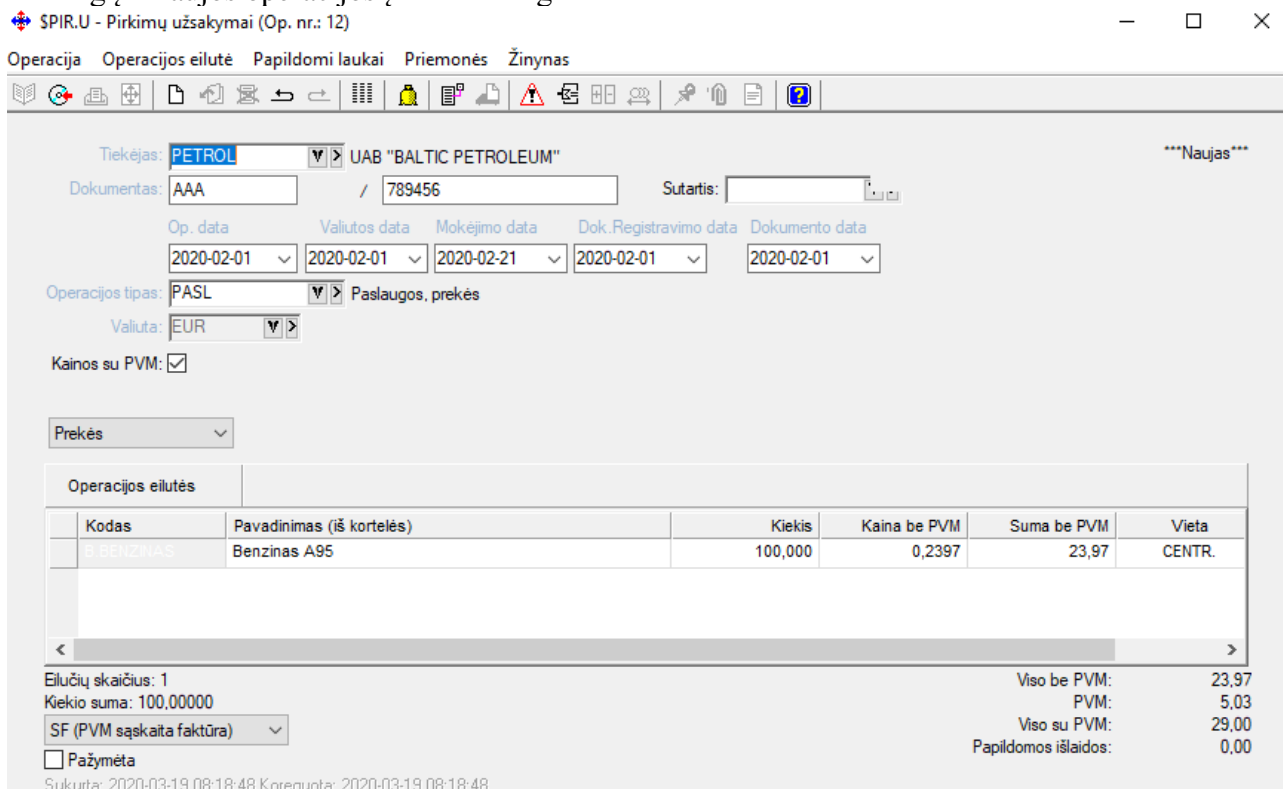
$PIR.U - Pirkimų užsakymai (Op. nr.: 12)

Operacija Operacijos eilutė Papildomi laukai Priemonės Žinynas

Tiekėjas: PETROL UAB "BALTIC PETROLEUM"

***Naujas***

Dokumentas: AAA / 789456 Sutartis:

Op. data 2020-02-01
Valiutos data 2020-02-01
Mokėjimo data 2020-02-21
Dok.Registravimo data 2020-02-01
Dokumento data 2020-02-01

Operacijos tipas: PASL Paslaugos, prekės

Valiuta: EUR

Kainos su PVM: ☑

Prekės

Operacijos eilutės

| Kodas | Pavadinimas (iš kortelės) | Kiekis | Kaina be PVM | Suma be PVM | Vieta |
|---|---|---|---|---|---|
| B.BENZINAS | Benzinas A95 | 100,000 | 0,2397 | 23,97 | CENTR. |

Eilučių skaičius: 1
Kiekio suma: 100,00000
SF (PVM sąskaita faktūra)
Pažymėta

Viso be PVM: 23,97
PVM: 5,03
Viso su PVM: 29,00
Papildomos išlaidos: 0,00

Sukurta: 2020-03-19 08:18:48 Koreguota: 2020-03-19 08:18:48